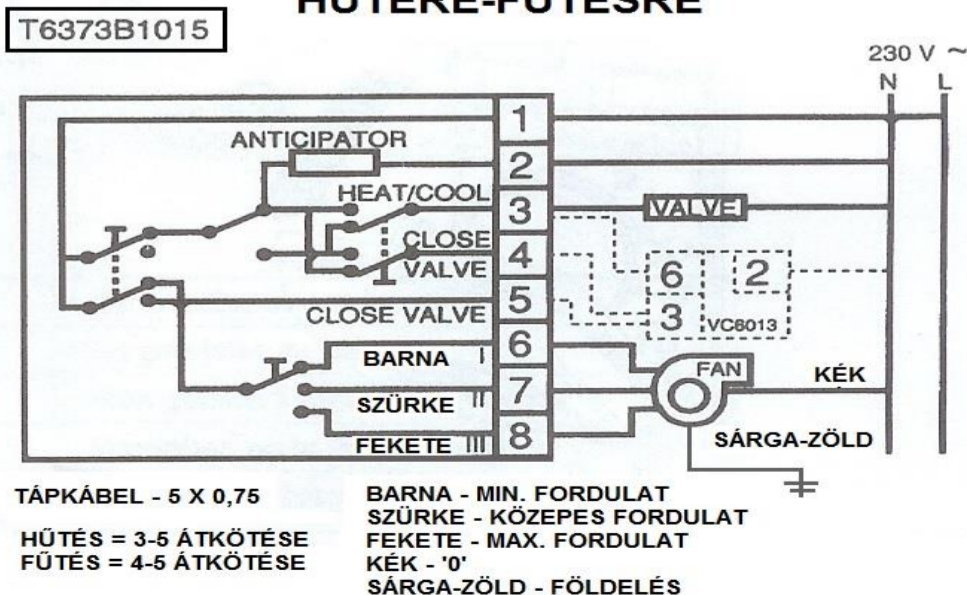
T6373B1015

HŰTÉRE-FŰTÉSRE

230 V ~
N L

ANTICIPATOR
HEAT/COOL
CLOSE
VALVE
CLOSE VALVE
BARNA I
SZÜRKE II
FEKETE III

1
2
3
4
5
6
7
8

VALVE
6
2
3
VC6013
FAN
KÉK
SÁRGA-ZÖLD

TÁPKÁBEL - 5 X 0,75

HŰTÉS = 3-5 ÁTKÖTÉSE
FŰTÉS = 4-5 ÁTKÖTÉSE

BARNA - MIN. FORDULAT
SZÜRKE - KÖZEPES FORDULAT
FEKETE - MAX. FORDULAT
KÉK - '0'
SÁRGA-ZÖLD - FÖLDELÉS